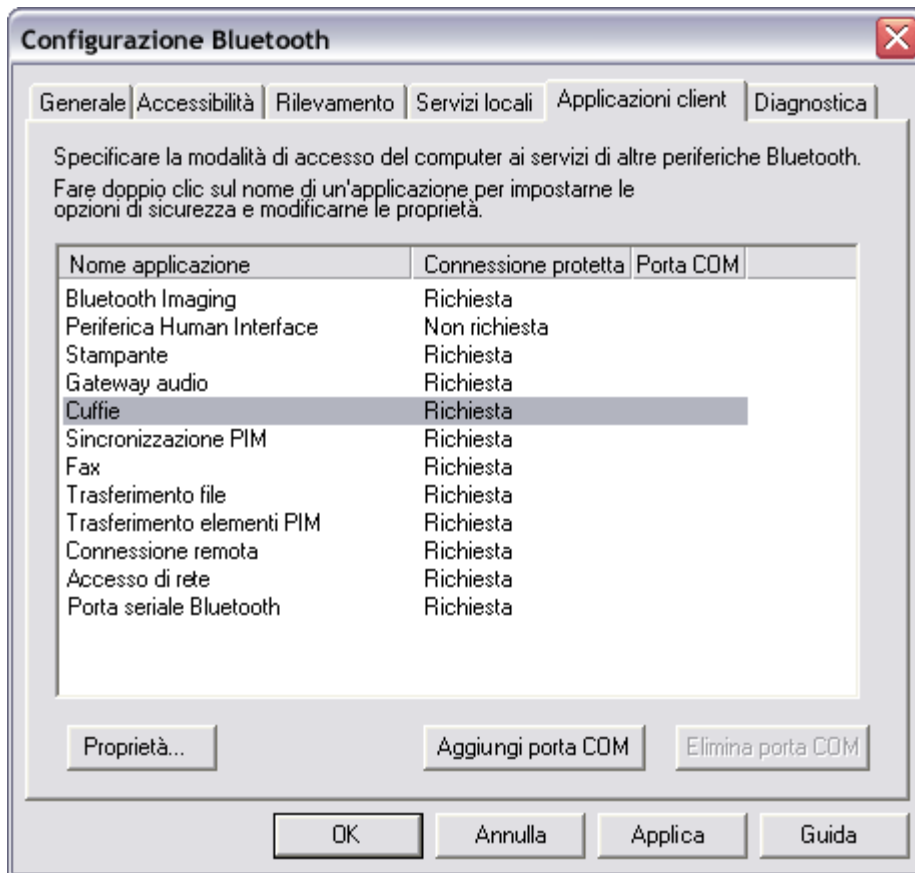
Configurazione Bluetooth

Generale | Accessibilità | Rilevamento | Servizi locali | Applicazioni client | Diagnostica

Specificare la modalità di accesso del computer ai servizi di altre periferiche Bluetooth.

Fare doppio clic sul nome di un'applicazione per impostarne le opzioni di sicurezza e modificarne le proprietà.

| Nome applicazione | Connessione protetta | Porta COM |
|---|---|---|
| Bluetooth Imaging | Richiesta | |
| Periferica Human Interface | Non richiesta | |
| Stampante | Richiesta | |
| Gateway audio | Richiesta | |
| Cuffie | Richiesta | |
| Sincronizzazione PIM | Richiesta | |
| Fax | Richiesta | |
| Trasferimento file | Richiesta | |
| Trasferimento elementi PIM | Richiesta | |
| Connessione remota | Richiesta | |
| Accesso di rete | Richiesta | |
| Porta seriale Bluetooth | Richiesta | |

Proprietà...    Aggiungi porta COM    Elimina porta COM

OK    Annulla    Applica    Guida